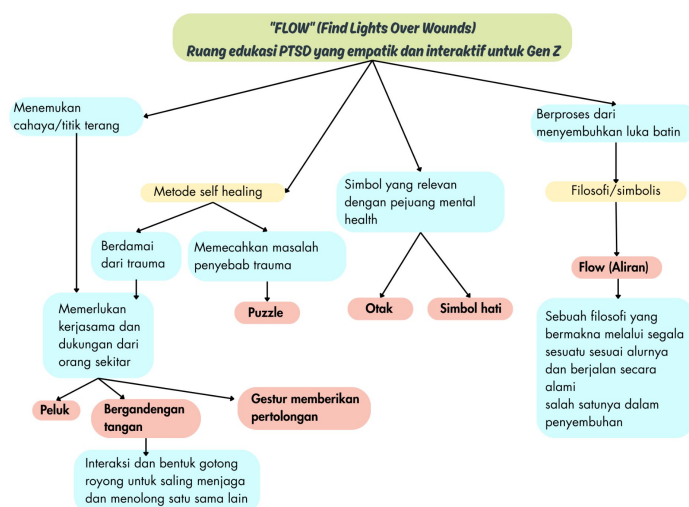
"FLOW" (Find Lights Over Wounds)
Ruang edukasi PTSD yang empatik dan interaktif untuk Gen Z

Menemukan cahaya/titik terang

Memerlukan kerjasama dan dukungan dari orang sekitar

Peluk

Bergandengan tangan

Gestur memberikan pertolongan

Interaksi dan bentuk gotong royong untuk saling menjaga dan menolong satu sama lain

Metode self healing

Berdamai dari trauma

Memecahkan masalah penyebab trauma

Puzzle

Simbol yang relevan dengan pejuang mental health

Otak

Simbol hati

Berproses dari menyembuhkan luka batin

Filosofi/simbolis

Flow (Aliran)

Sebuah filosofi yang bermakna melalui segala sesuatu sesuai alurnya dan berjalan secara alami
salah satunya dalam penyembuhan